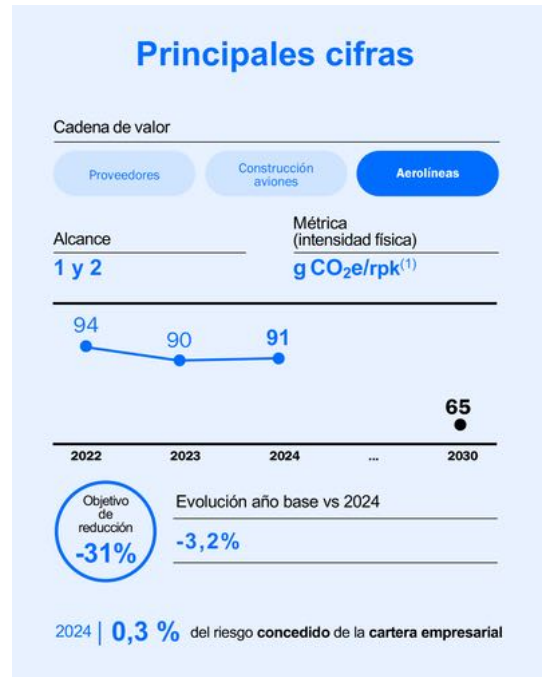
Principales cifras

Cadena de valor

Proveedores

Construcción aviones

Aerolíneas

Alcance

1 y 2

Métrica (intensidad física)

g $CO_2$e/rpk$^{(1)}$

94

90

91

65

2022

2023

2024

...

2030

Objetivo de reducción

-31%

Evolución año base vs 2024

-3,2%

2024 | 0,3 % del riesgo concedido de la cartera empresarial